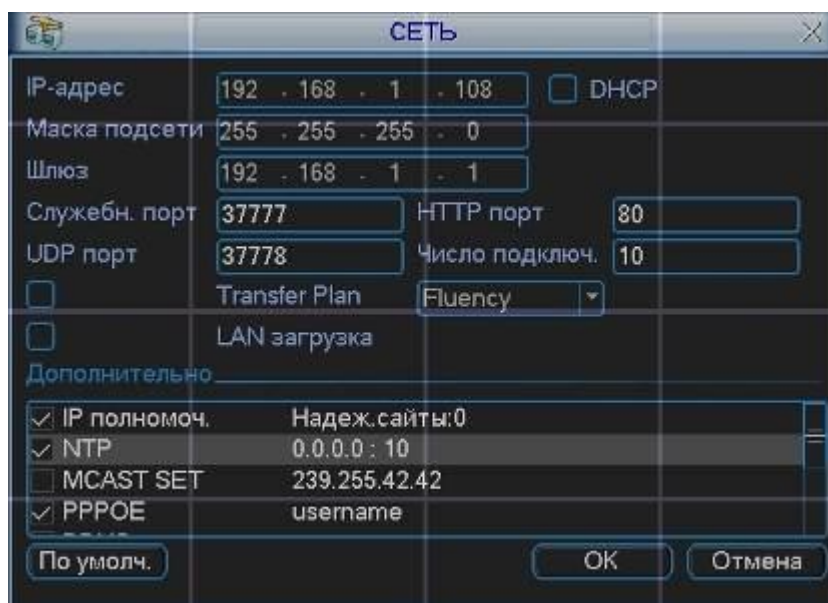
СЕТЬ

IP-адрес 192 . 168 . 1 . 108 DHCP
Маска подсети 255 . 255 . 255 . 0
Шлюз 192 . 168 . 1 . 1
Служебн. порт 37777 HTTP порт 80
UDP порт 37778 Число подключ. 10
Transfer Plan Fluency
LAN загрузка
Дополнительно

| | |
|---|---|
| IP полномоч. | Надеж.сайты:0 |
| NTP | 0.0.0.0 : 10 |
| MCAST SET | 239.255.42.42 |
| PPPOE | username |

По умолч. OK Отмена